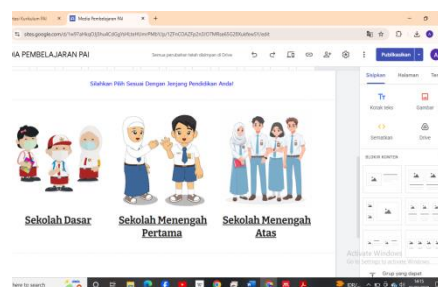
nasi Kurikulum PAI × Media Pembelajaran PAI × +

sites.google.com/d/1w9TaHkqO3jShu4CdGpYrEzeHUmPMbYJp/1ZhrCOAZFp2rEO7MRbaI0G2EKx6fewSf/edit

IA PEMBELAJARAN PAI

Semua perubahan telah disimpan di Drive

Publikasikan

Sisipkan Halaman Te

Kotak teks Gambar

Sematkan Drive

BLOKIR KONTEN

Silahkan Pilih Sesuai Dengan Jenjang Pendidikan Anda!

Sekolah Dasar

Sekolah Menengah Pertama

Sekolah Menengah Atas

Activate Windows
Go to Settings to activate Windows.

Grup yang dapat

here to search